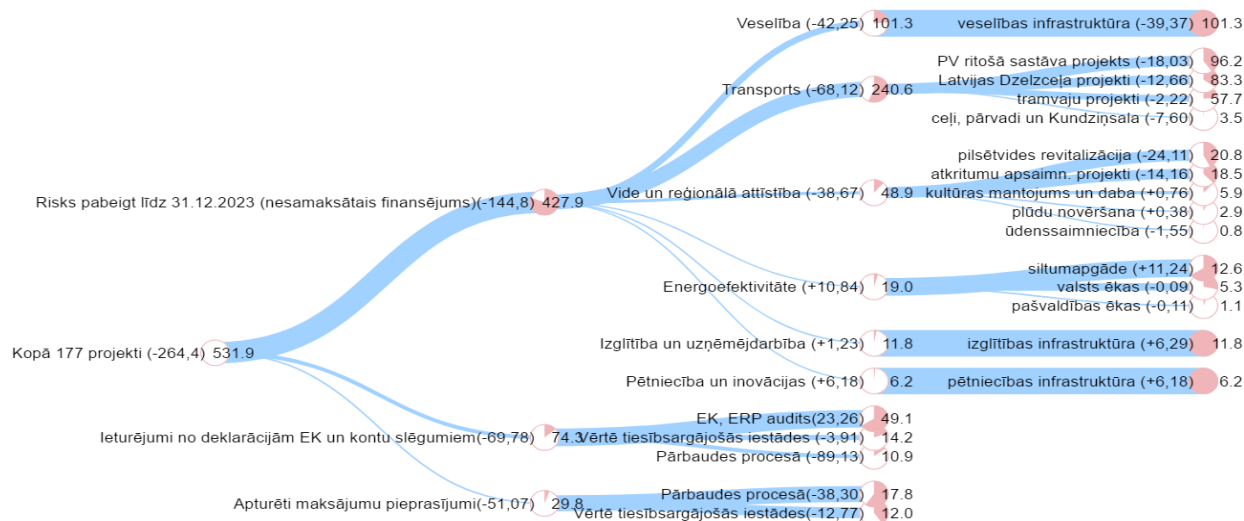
Veselība (-42,25) 101.3
veselības infrastruktūra (-39,37) 101.3
PV ritošā sastāva projekts (-18,03) 96.2
Latvijas Dzelzceļa projekti (-12,66) 83.3
Transports (-68,12) 240.6
tramvaju projekti (-2,22) 57.7
ceļi, pārvadi un Kundziņsala (-7,60) 3.5
pilsētvides revitalizācija (-24,11) 20.8
atkritumu apsaimn. projekti (-14,16) 18.5
Risks pabeigt līdz 31.12.2023 (nesamaksātais finansējums)(-144,8) 427.9
Vide un reģionālā attīstība (-38,67) 48.9
kultūras mantojums un daba (+0,76) 5.9
plūdu novēršana (+0,38) 2.9
ūdenssaimniecība (-1,55) 0.8
siltumapgāde (+11,24) 12.6
Energoefektivitāte (+10,84) 19.0
valsts ēkas (-0,09) 5.3
pašvaldības ēkas (-0,11) 1.1
Kopā 177 projekti (-264,4) 531.9
Izglītība un uzņēmējdarbība (+1,23) 11.8
izglītības infrastruktūra (+6,29) 11.8
Pētniecība un inovācijas (+6,18) 6.2
pētniecības infrastruktūra (+6,18) 6.2
EK, ERP audits(23,26) 49.1
Ieturējumi no deklarācijām EK un kontu slēgumiem(-69,78) 74.3
Vērtē tiesībsargājošās iestādes (-3,91) 14.2
Pārbaudes procesā (-89,13) 10.9
Pārbaudes procesā(-38,30) 17.8
Apturēti maksājumu pieprasījumi(-51,07) 29.8
Vērtē tiesībsargājošās iestādes(-12,77) 12.0